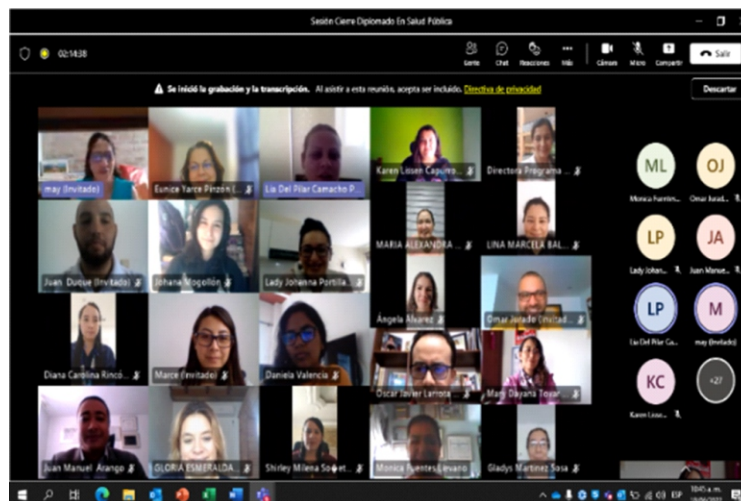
Sesión Cierre Diplomado En Salud Pública

02:14:38

Gente Chat Reacciones Más Cámara Micro Compartir Salir

Se inició la grabación y la transcripción. Al asistir a esta reunión, acepta ser incluido. Directiva de privacidad

Descartar

may (Invitado)

Eunice Yarce Pinzon (...

Lia Del Pilar Camacho P...

Karen Lissett Capurro...

Directora Programa ...

MARIA ALEXANDRA ...

LINA MARCELA BAL...

Juan Duque (Invitado)

Johana Mogollón

Lady Johanna Portilla...

Ángela Álvarez

Omar Jurado (Invitado)

Diana Carolina Rincó...

Marce (Invitado)

Daniela Valencia

Oscar Javier Larrota...

Mari Dayana Tovar...

Juan Manuel Arango

GLORIA ESMERALDA...

Shirley Milena Sorett...

Monica Fuentes Lozano

Gladys Martinez Sosa

ML
Monica Fuentes...

OJ
Omar Jurad...

LP
Lady Johan...

JA
Juan Manue...

LP
Lia Del Pilar Ca...

M
may (Invitado)

KC
Karen Lisse...

+27

10:40 a.m.
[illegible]
ESP